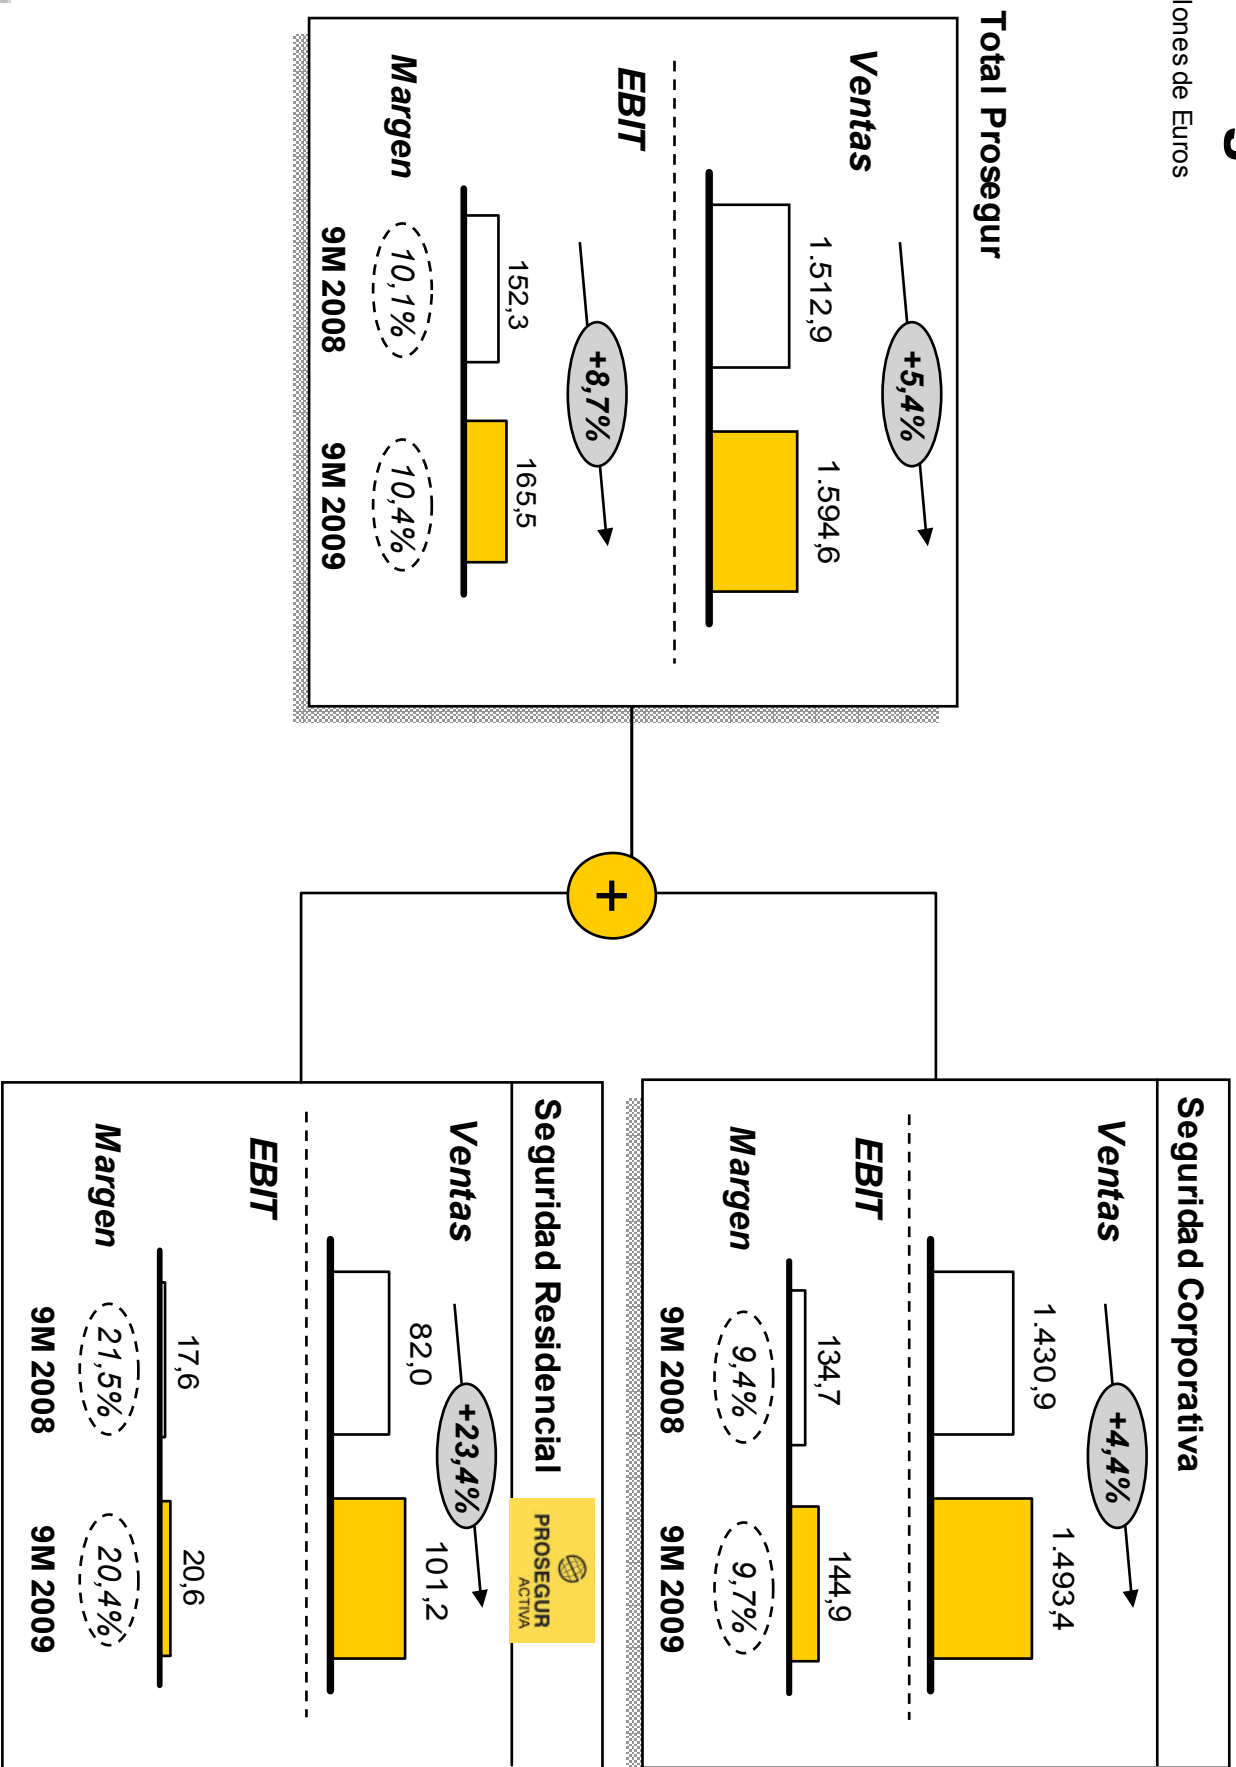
llones de Euros

Total Prosegur

Ventas

1.512,9

+5,4%

1.594,6

EBIT

152,3

+8,7%

165,5

Margen

10,1%

10,4%

9M 2008

9M 2009

+

Seguridad Corporativa

Ventas

1.430,9

+4,4%

1.493,4

EBIT

134,7

144,9

Margen

9,4%

9,7%

9M 2008

9M 2009

Seguridad Residencial

PROSEGUR ACTIVA

Ventas

82,0

+23,4%

101,2

EBIT

17,6

20,6

Margen

21,5%

20,4%

9M 2008

9M 2009